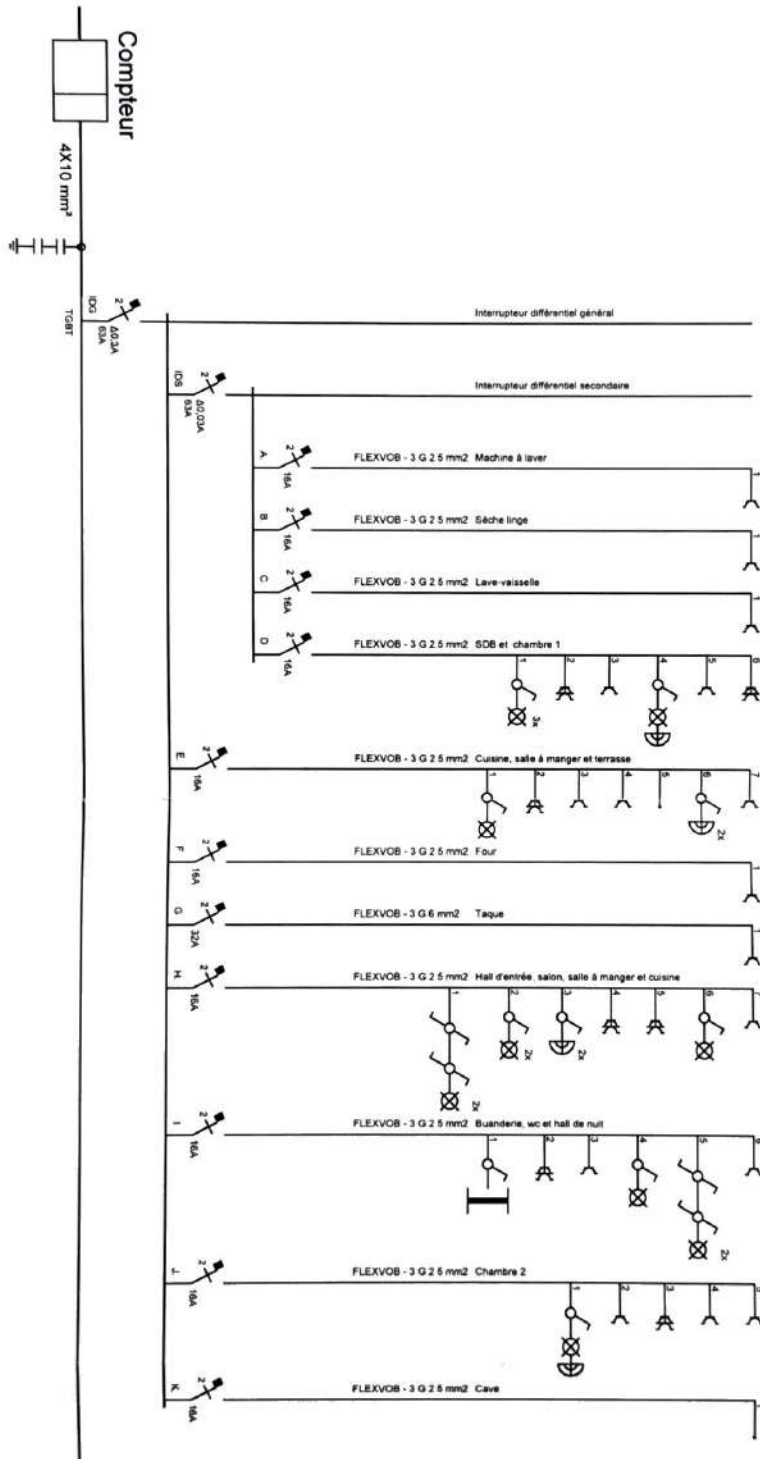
Compteur

4X10 mm²

IDG
TGBT
2
Δ0,3A
63A

Interrupteur différentiel général

IDS
2
Δ0,03A
63A

Interrupteur différentiel secondaire

A 2 16A FLEXVOB - 3 G 2.5 mm2 Machine à laver

B 2 16A FLEXVOB - 3 G 2.5 mm2 Sèche linge

C 2 16A FLEXVOB - 3 G 2.5 mm2 Lave-vaisselle

D 2 16A FLEXVOB - 3 G 2.5 mm2 SDB et chambre 1
1 2 3 4 5 6
3x

E 2 16A FLEXVOB - 3 G 2.5 mm2 Cuisine, salle à manger et terrasse
1 2 3 4 5 6 7
2x

F 2 16A FLEXVOB - 3 G 2.5 mm2 Four

G 2 32A FLEXVOB - 3 G 6 mm2 Taque

H 2 16A FLEXVOB - 3 G 2.5 mm2 Hall d'entrée, salon, salle à manger et cuisine
1 2 3 4 5 6
2x 2x 2x

I 2 16A FLEXVOB - 3 G 2.5 mm2 Buanderie, wc et hall de nuit
1 2 3 4 5 6
2x

J 2 16A FLEXVOB - 3 G 2.5 mm2 Chambre 2
1 2 3 4

K 2 16A FLEXVOB - 3 G 2.5 mm2 Cave